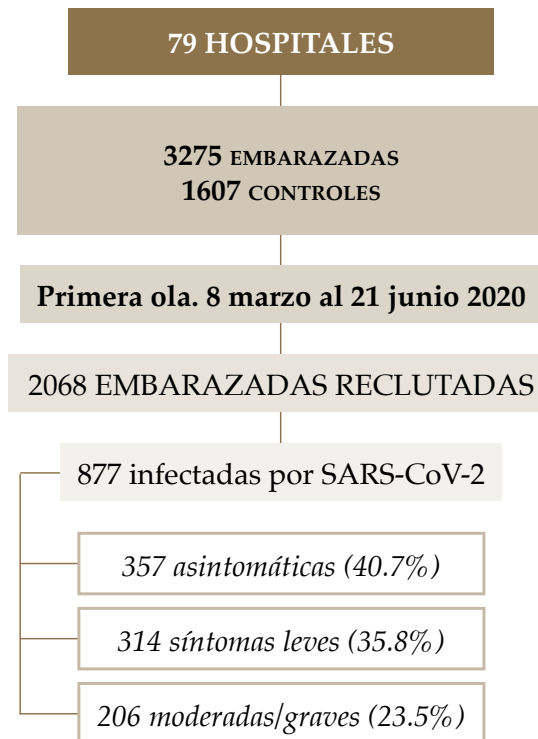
79 HOSPITALES

3275 EMBARAZADAS
1607 CONTROLES

Primera ola. 8 marzo al 21 junio 2020

2068 EMBARAZADAS RECLUTADAS

877 infectadas por SARS-CoV-2

357 asintomáticas (40.7%)

314 síntomas leves (35.8%)

206 moderadas/graves (23.5%)